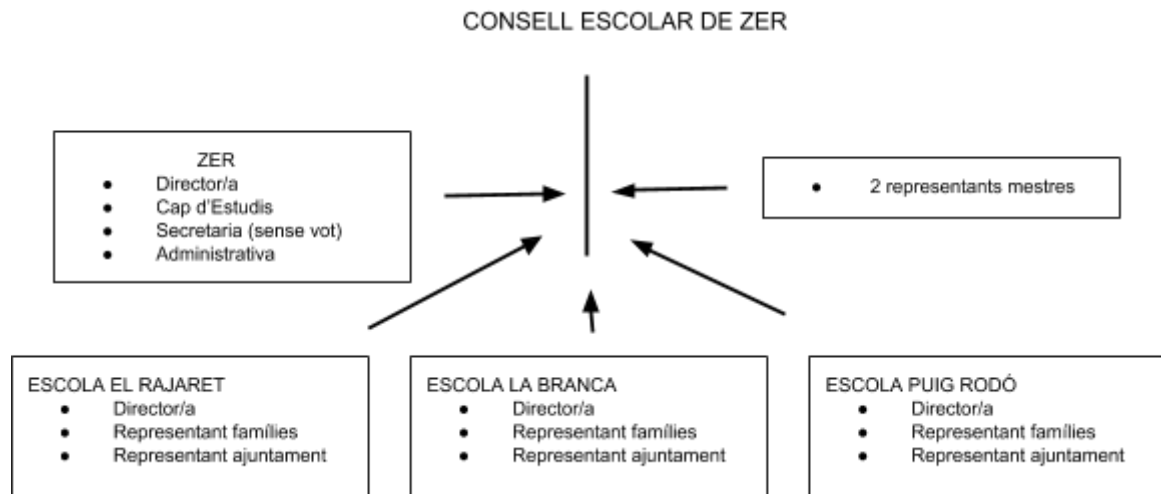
CONSELL ESCOLAR DE ZER

ZER
- Director/a
- Cap d'Estudis
- Secretaria (sense vot)
- Administrativa

- 2 representants mestres

ESCOLA EL RAJARET
- Director/a
- Representant famílies
- Representant ajuntament

ESCOLA LA BRANCA
- Director/a
- Representant famílies
- Representant ajuntament

ESCOLA PUIG RODÓ
- Director/a
- Representant famílies
- Representant ajuntament